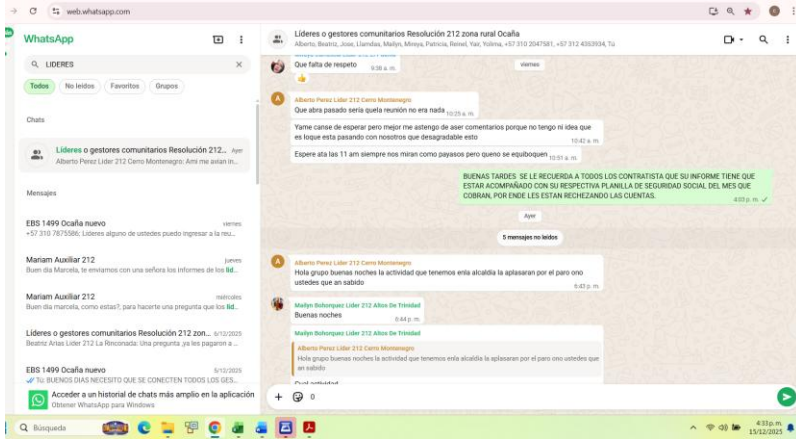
web.whatsapp.com

WhatsApp

LIDERES

Todos No leídos Favoritos Grupos

Chats

Líderes o gestores comunitarios Resolución 212... Ayer
Alberto Perez Lider 212 Cerro Montenegro: Ami me avian in...

Mensajes

EBS 1499 Ocaña nuevo viernes
+57 310 7875586: Lideres alguno de ustedes puedo ingresar a la reu...

Mariam Auxiliar 212 jueves
Buen día Marcela, le enviamos con una señora los informes de los lid...

Mariam Auxiliar 212 miércoles
Buen día Marcela, como estas?, para hacerte una pregunta que los lid...

Líderes o gestores comunitarios Resolución 212 zon... 6/12/2025
Beatriz Arias Lider 212 La Rinconada: Una pregunta ,ya les pagaron a ...

EBS 1499 Ocaña nuevo 5/12/2025
Tú: BUENOS DIAS NECESITO QUE SE CONECTEN TODOS LOS GES...

Acceder a un historial de chats más amplio en la aplicación
Obtener WhatsApp para Windows

Líderes o gestores comunitarios Resolución 212 zona rural Ocaña
Alberto, Beatriz, Jose, Llamdaa, Mailyn, Mireya, Patricia, Reinel, Yair, Yolima, +57 310 2047581, +57 312 4353934, Tú

Que falta de respeto 9:38 a. m.
👍

viernes

Alberto Perez Lider 212 Cerro Montenegro
Que abra pasado sería quela reunión no era nada 10:29 a. m.

Yame canse de esperar pero mejor me astengo de aser comentarios porque no tengo ni idea que es loque esta pasando con nosotros que desagradable esto 10:42 a. m.

Espere ata las 11 am siempre nos miran como payasos pero queno se equiboquen 10:51 a. m.

BUENAS TARDES SE LE RECUERDA A TODOS LOS CONTRATISTA QUE SU INFORME TIENE QUE ESTAR ACOMPAÑADO CON SU RESPECTIVA PLANILLA DE SEGURIDAD SOCIAL DEL MES QUE COBRAN, POR ENDE LES ESTAN RECHEZANDO LAS CUENTAS. 4:03 p. m.

Ayer

5 mensajes no leídos

Alberto Perez Lider 212 Cerro Montenegro
Hola grupo buenas noches la actividad que tenemos enla alcaldia la aplasaran por el paro uno ustedes que sabido 6:43 p. m.

Mailyn Bohorquez Lider 212 Altos De Trinidad
Buenas noches 6:44 p. m.

Mailyn Bohorquez Lider 212 Altos De Trinidad
Alberto Perez Lider 212 Cerro Montenegro
Hola grupo buenas noches la actividad que tenemos enla alcaldia la aplasaran por el paro uno ustedes que an sabido
Cual actividad

0

Búsqueda

4:33 p. m.
13/12/2025